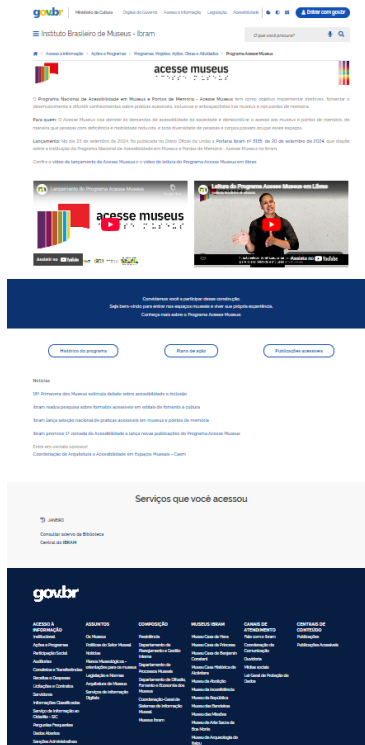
gov.br | Ministério da Cultura | Órgãos do Governo | Acesso à Informação | Legislação | Acessibilidade | Entrar com gov.br

Instituto Brasileiro de Museus - Ibram

O que você procura?

Acesso à Informação > Ações e Programas > Programas, Projetos, Ações, Obras e Atividades > Programa Acesse Museus

acesse museus

O Programa Nacional de Acessibilidade em Museus e Pontos de Memória - Acesse Museus tem como objetivo implementar diretrizes, fomentar o desenvolvimento e difundir conhecimentos sobre práticas acessíveis, inclusivas e anticapacitistas nos museus e nos pontos de memória.

Para quem: O Acesse Museus visa atender às demandas de acessibilidade da sociedade e democratizar o acesso aos museus e pontos de memória, de maneira que pessoas com deficiência e mobilidade reduzida e toda diversidade de pessoas e corpos possam ocupar esses espaços.

Lançamento: No dia 23 de setembro de 2024, foi publicada no Diário Oficial da União a Portaria Ibram nº 3135, de 20 de setembro de 2024, que dispõe sobre a instituição do Programa Nacional de Acessibilidade em Museus e Pontos de Memória - Acesse Museus no Ibram.

Confira o vídeo de lançamento do Acesse Museus e o vídeo de leitura do Programa Acesse Museus em libras

Lançamento do Programa Acesse Museus

acesse museus

Assistir no YouTube

Leitura do Programa Acesse Museus em LIbras

Assistir no YouTube

Convidamos você a participar desta construção.
Seja bem-vindo para entrar nos espaços museais e viver sua própria experiência.
Conheça mais sobre o Programa Acesse Museus

Histórico do programa | Plano de ação | Publicações acessíveis

Notícias

18º Primavera dos Museus estimula debate sobre acessibilidade e inclusão

Ibram realiza pesquisa sobre formatos acessíveis em editais de fomento à cultura

Ibram lança edição nacional de práticas acessíveis em museus e pontos de memória

Ibram promove 1ª Jornada de Acessibilidade e lança novas publicações do Programa Acesse Museus

Entre em contato conosco!
Coordenação de Arquitetura e Acessibilidade em Espaços Museais – Caem

Serviços que você acessou

JANEIRO

Consultar acervo da Biblioteca
Central do IBRAM

gov.br

ACESSO À INFORMAÇÃO
Institucional
Ações e Programas
Participação Social
Auditorias
Convênios e Transferências
Receitas e Despesas
Licitações e Contratos
Servidores
Informações Classificadas
Serviço de Informação ao Cidadão - SIC
Perguntas Frequentes
Dados Abertos
Sanções Administrativas

ASSUNTOS
Os Museus
Política do Setor Museal
Notícias
Planos Museológicos – orientações para os museus
Legislação e Normas
Arquitetura de Museus
Serviços de Informação Digitais

COMPOSIÇÃO
Presidência
Departamento de Processamento e Gestão Interna
Departamento de Processos Museais
Departamento de Difusão, Fomento e Economia dos Museus
Coordenação-Geral de Sistemas de Informação Museal
Museus Ibram

MUSEUS IBRAM
Museu Casa da Hera
Museu Casa da Princesa
Museu Casa de Benjamin Constant
Museu Casa Histórica de Alcântara
Museu da Abolição
Museu da Inconfidência
Museu da República
Museu das Bandeiras
Museu das Missões
Museu de Arte Sacra da Boa Morte
Museu de Arqueologia de Itaipu

CANAIS DE ATENDIMENTO
Fale com o Ibram
Coordenação de Comunicação
Ouvidoria
Mídias sociais
Lei Geral de Proteção de Dados

CENTRAIS DE CONTEÚDO
Publicações
Publicações Acessíveis